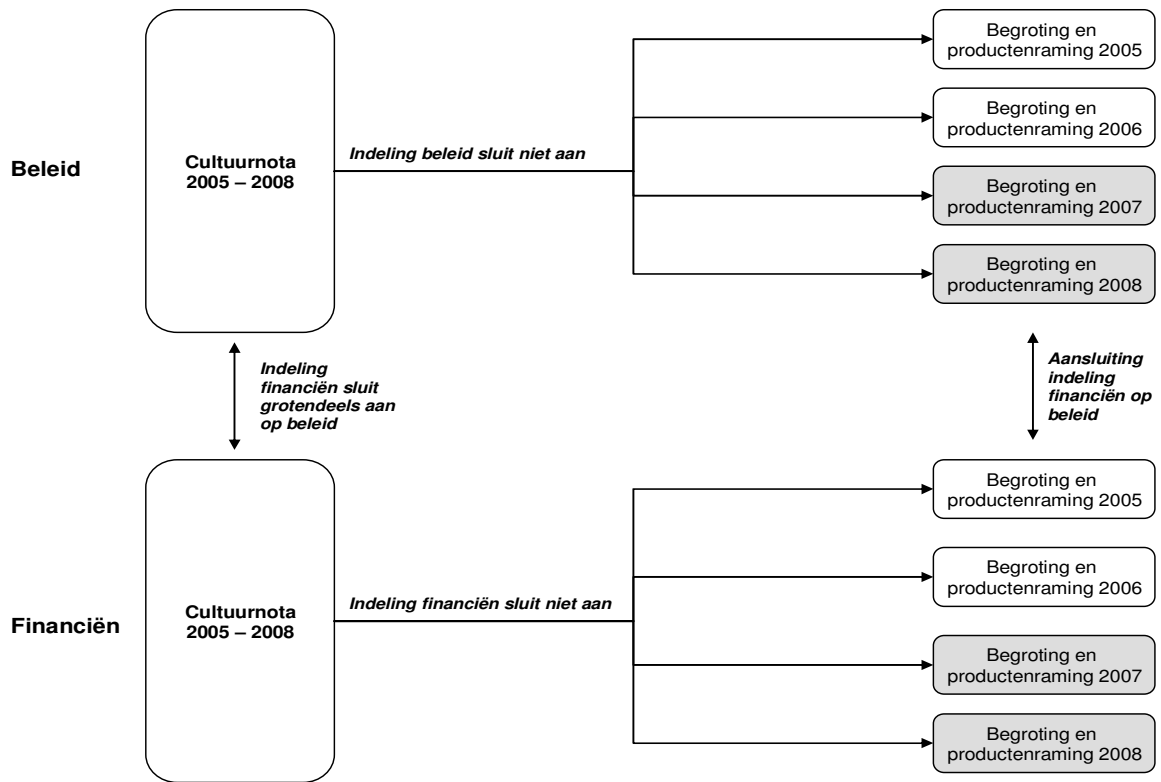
Beleid

Cultuurnota 2005 – 2008

Indeling beleid sluit niet aan

Begroting en producten­raming 2005

Begroting en productenraming 2006

Begroting en productenraming 2007

Begroting en productenraming 2008

Indeling financiën sluit grotendeels aan op beleid

Aansluiting indeling financiën op beleid

Financiën

Cultuurnota 2005 – 2008

Indeling financiën sluit niet aan

Begroting en productenraming 2005

Begroting en productenraming 2006

Begroting en productenraming 2007

Begroting en productenraming 2008